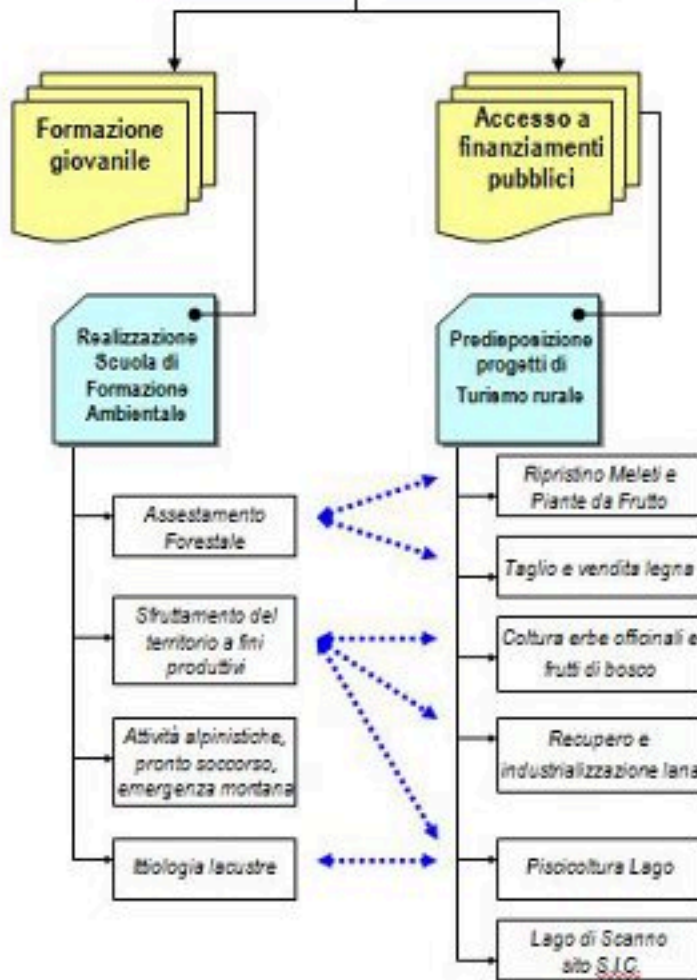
Formazione giovanile

Accesso a finanziamenti pubblici

Realizzazione Scuola di Formazione Ambientale

Predisposizione progetti di Turismo rurale

Assestamento Forestale

Sfruttamento del territorio a fini produttivi

Attività alpinistiche, pronto soccorso, emergenza montana

Ittiologia lacustre

Ripristino Meleti e Piante da Frutto

Taglio e vendita legna

Coltura erbe officinali e frutti di bosco

Recupero e industrializzazione lana

Piscicoltura Lago

Lago di Scanno sito S.I.C.